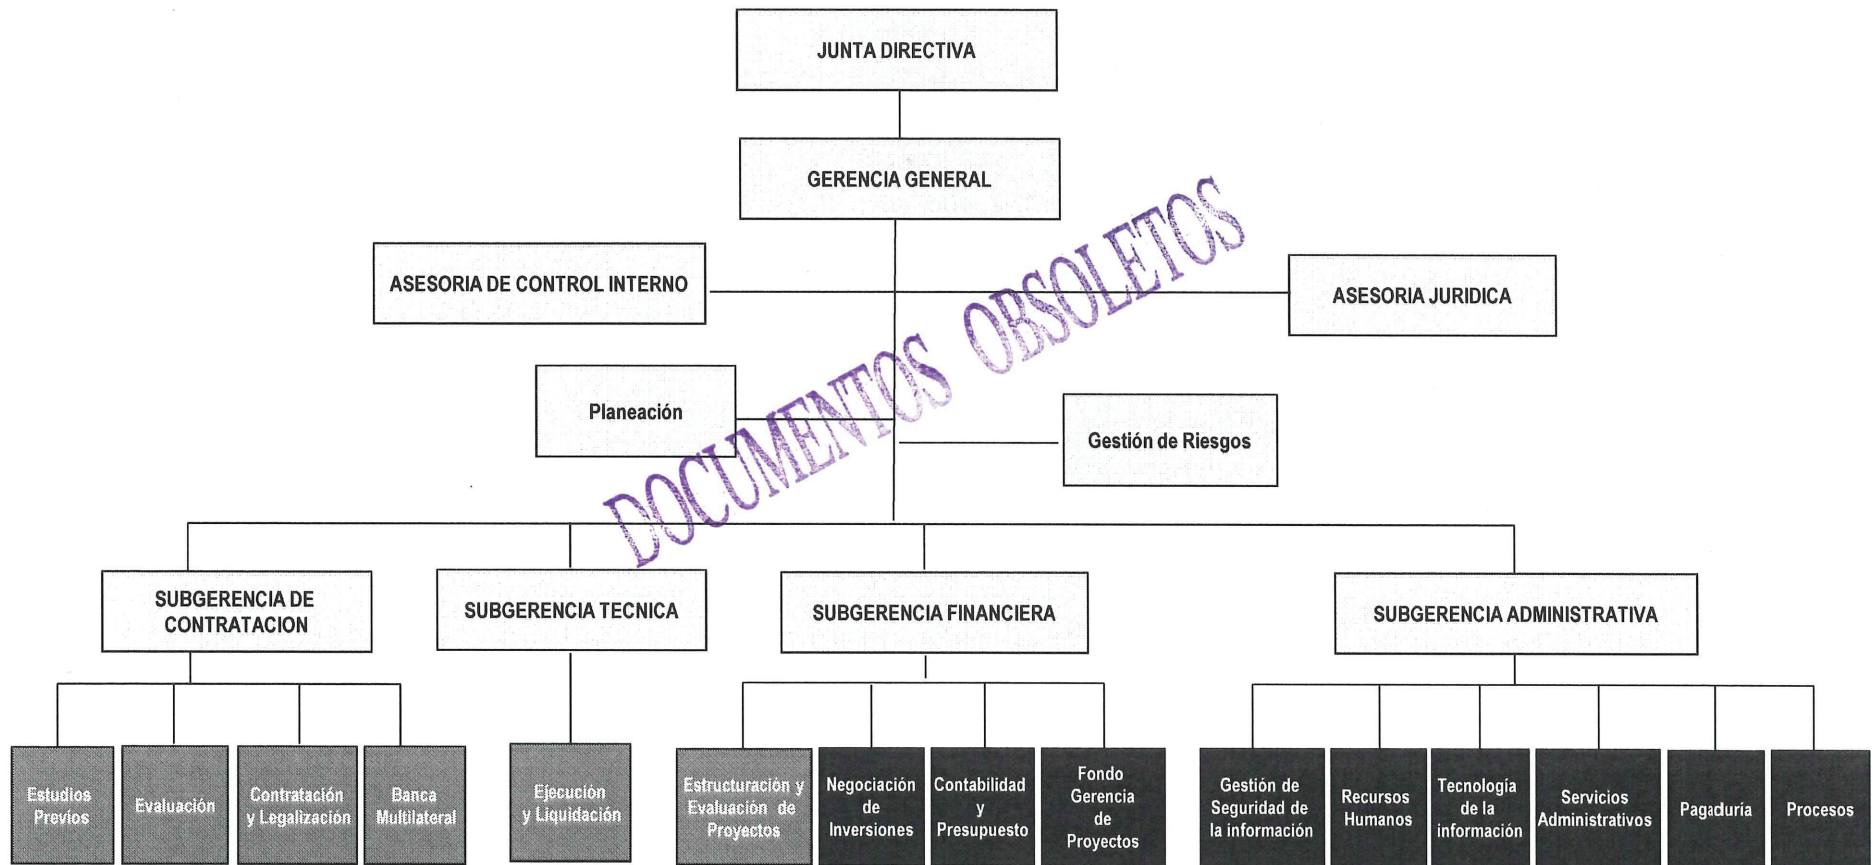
JUNTA DIRECTIVA

GERENCIA GENERAL

ASESORIA DE CONTROL INTERNO

ASESORIA JURIDICA

DOCUMENTOS OBSOLETOS

Planeación

Gestión de Riesgos

SUBGERENCIA DE CONTRATACION

SUBGERENCIA TECNICA

SUBGERENCIA FINANCIERA

SUBGERENCIA ADMINISTRATIVA

Estudios Previos

Evaluación

Contratación y Legalización

Banca Multilateral

Ejecución y Liquidación

Estructuración y Evaluación de Proyectos

Negociación de Inversiones

Contabilidad y Presupuesto

Fondo Gerencia de Proyectos

Gestión de Seguridad de la información

Recursos Humanos

Tecnología de la información

Servicios Administrativos

Pagaduría

Procesos